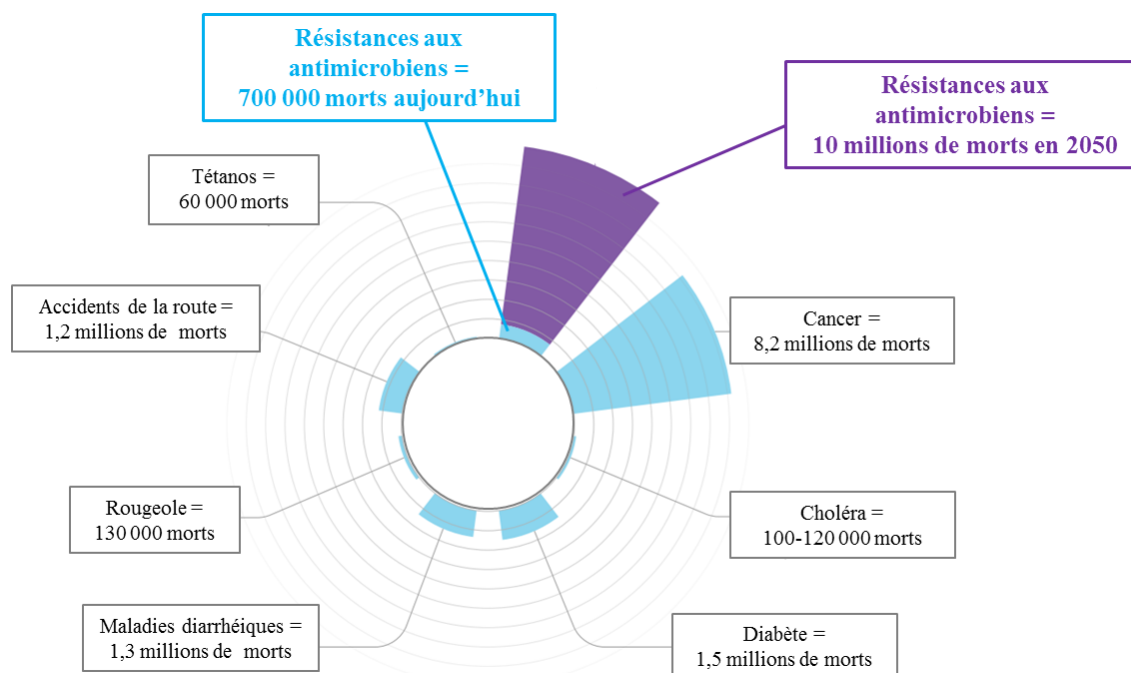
Résistances aux antimicrobiens = 700 000 morts aujourd'hui

Résistances aux antimicrobiens = 10 millions de morts en 2050

Tétanos = 60 000 morts

Accidents de la route = 1,2 millions de morts

Cancer = 8,2 millions de morts

Rougeole = 130 000 morts

Choléra = 100-120 000 morts

Maladies diarrhéiques = 1,3 millions de morts

Diabète = 1,5 millions de morts